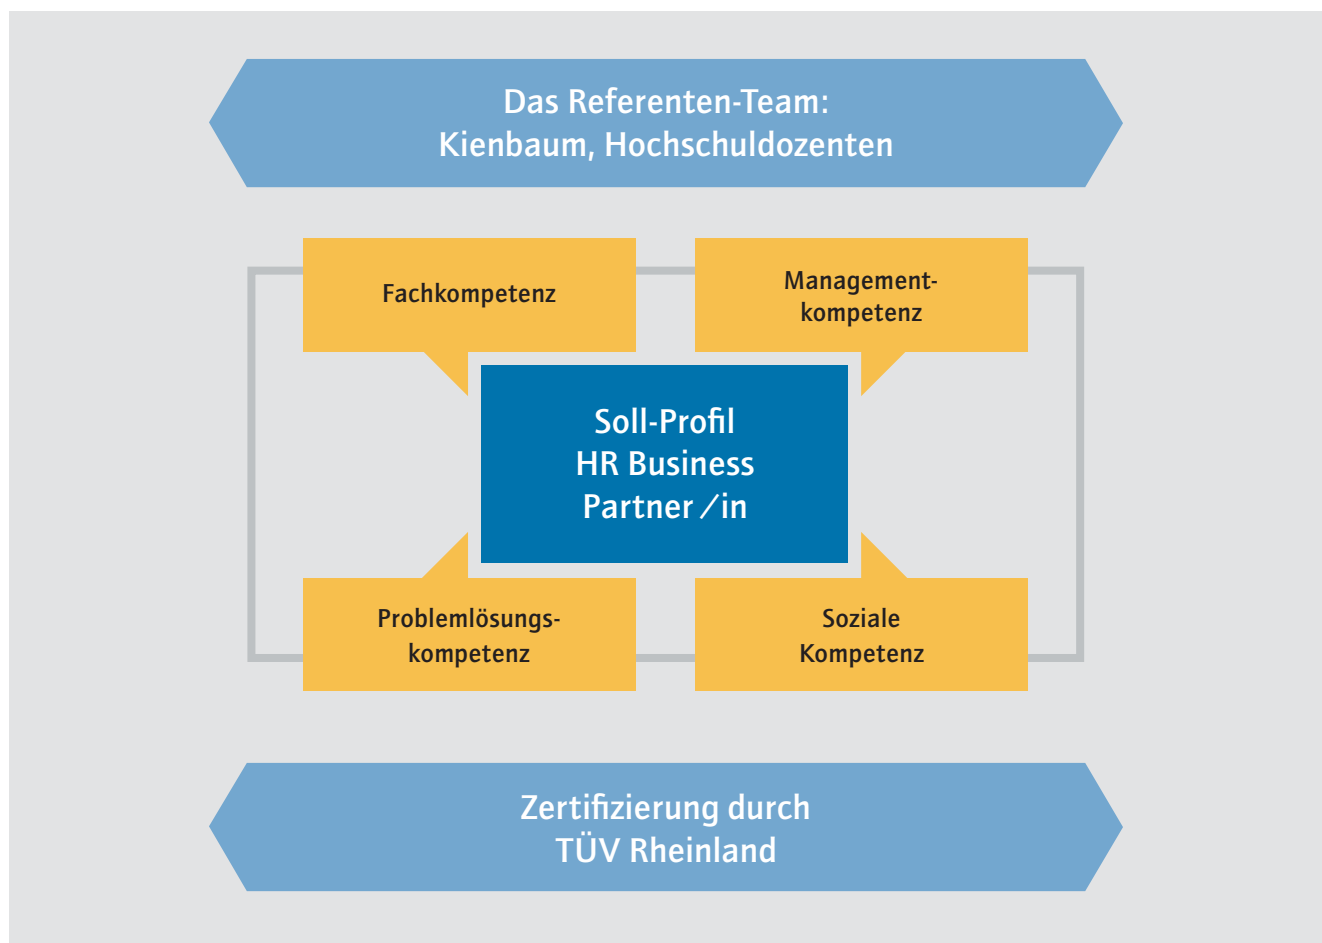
Das Referenten-Team:
Kienbaum, Hochschuldozenten

Fachkompetenz

Managementkompetenz

Soll-Profil
HR Business
Partner / in

Problemlösungskompetenz

Soziale
Kompetenz

Zertifizierung durch
TÜV Rheinland